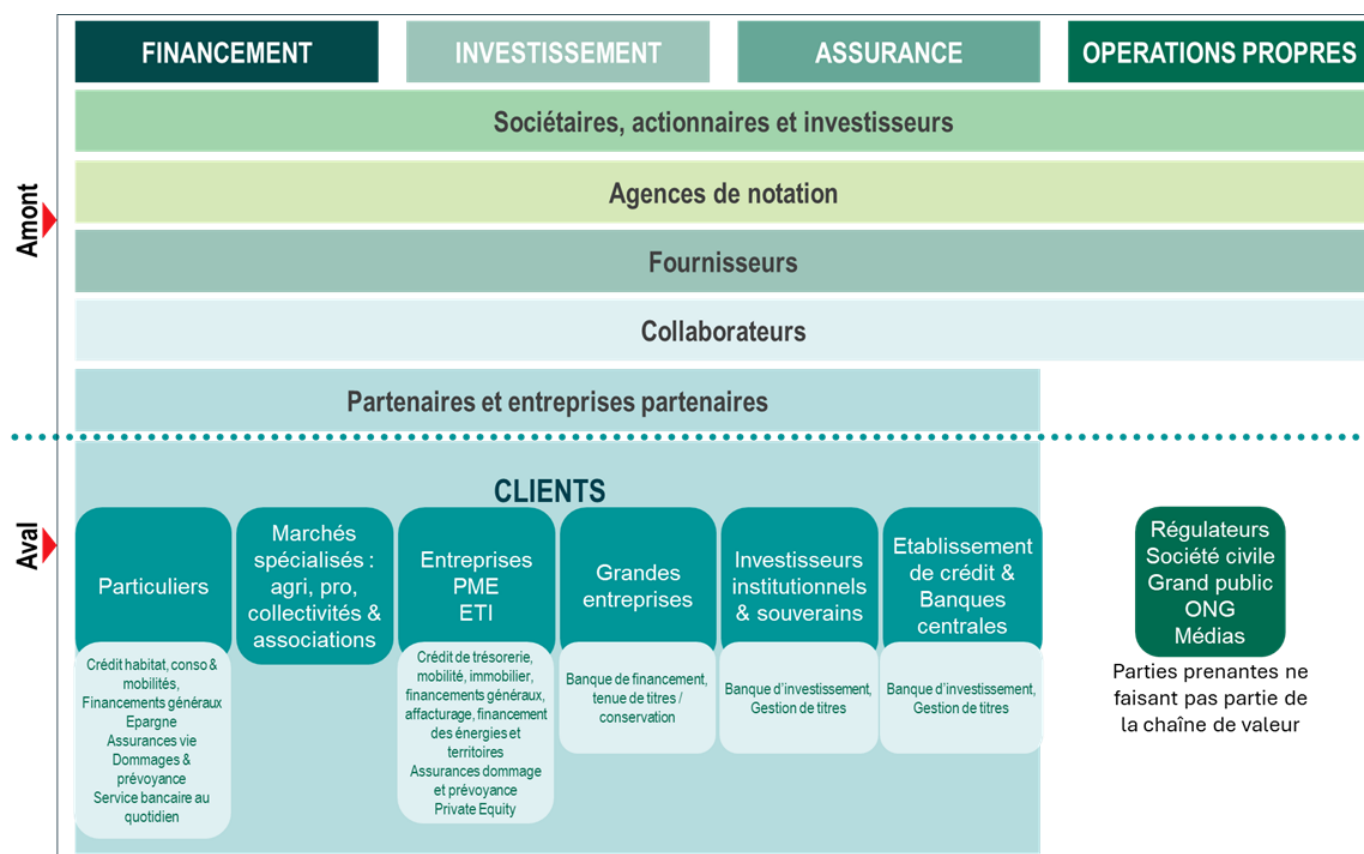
FINANCEMENT

INVESTISSEMENT

ASSURANCE

OPERATIONS PROPRES

Amont

Sociétaires, actionnaires et investisseurs

Agences de notation

Fournisseurs

Collaborateurs

Partenaires et entreprises partenaires

Aval

CLIENTS

Particuliers

Crédit habitat, conso & mobilités, Financements généraux Epargne Assurances vie Dommages & prévoyance Service bancaire au quotidien

Marchés spécialisés : agri, pro, collectivités & associations

Entreprises PME ETI

Crédit de trésorerie, mobilité, immobilier, financements généraux, affacturage, financement des énergies et territoires Assurances dommage et prévoyance Private Equity

Grandes entreprises

Banque de financement, tenue de titres / conservation

Investisseurs institutionnels & souverains

Banque d'investissement, Gestion de titres

Etablissement de crédit & Banques centrales

Banque d'investissement, Gestion de titres

Régulateurs Société civile Grand public ONG Médias

Parties prenantes ne faisant pas partie de la chaîne de valeur